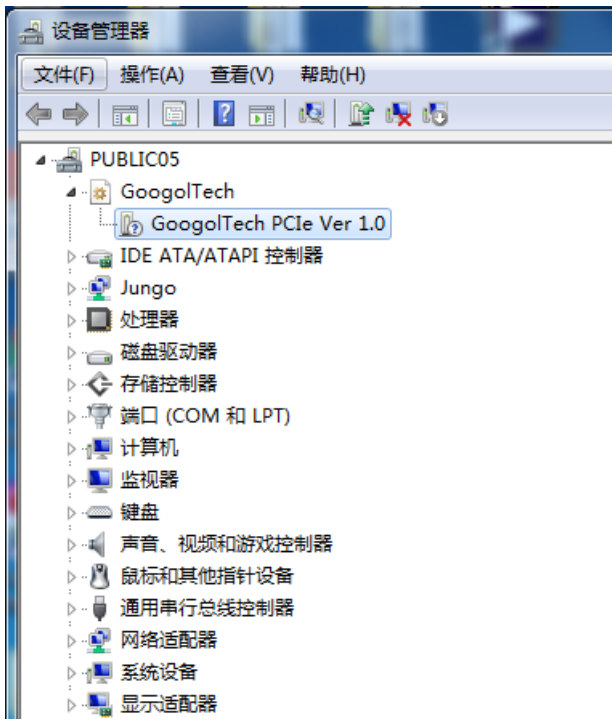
设备管理器

文件(F) 操作(A) 查看(V) 帮助(H)

PUBLIC05
GoogolTech
GoogolTech PCIe Ver 1.0
IDE ATA/ATAPI 控制器
Jungo
处理器
磁盘驱动器
存储控制器
端口 (COM 和 LPT)
计算机
监视器
键盘
声音、视频和游戏控制器
鼠标和其他指针设备
通用串行总线控制器
网络适配器
系统设备
显示适配器